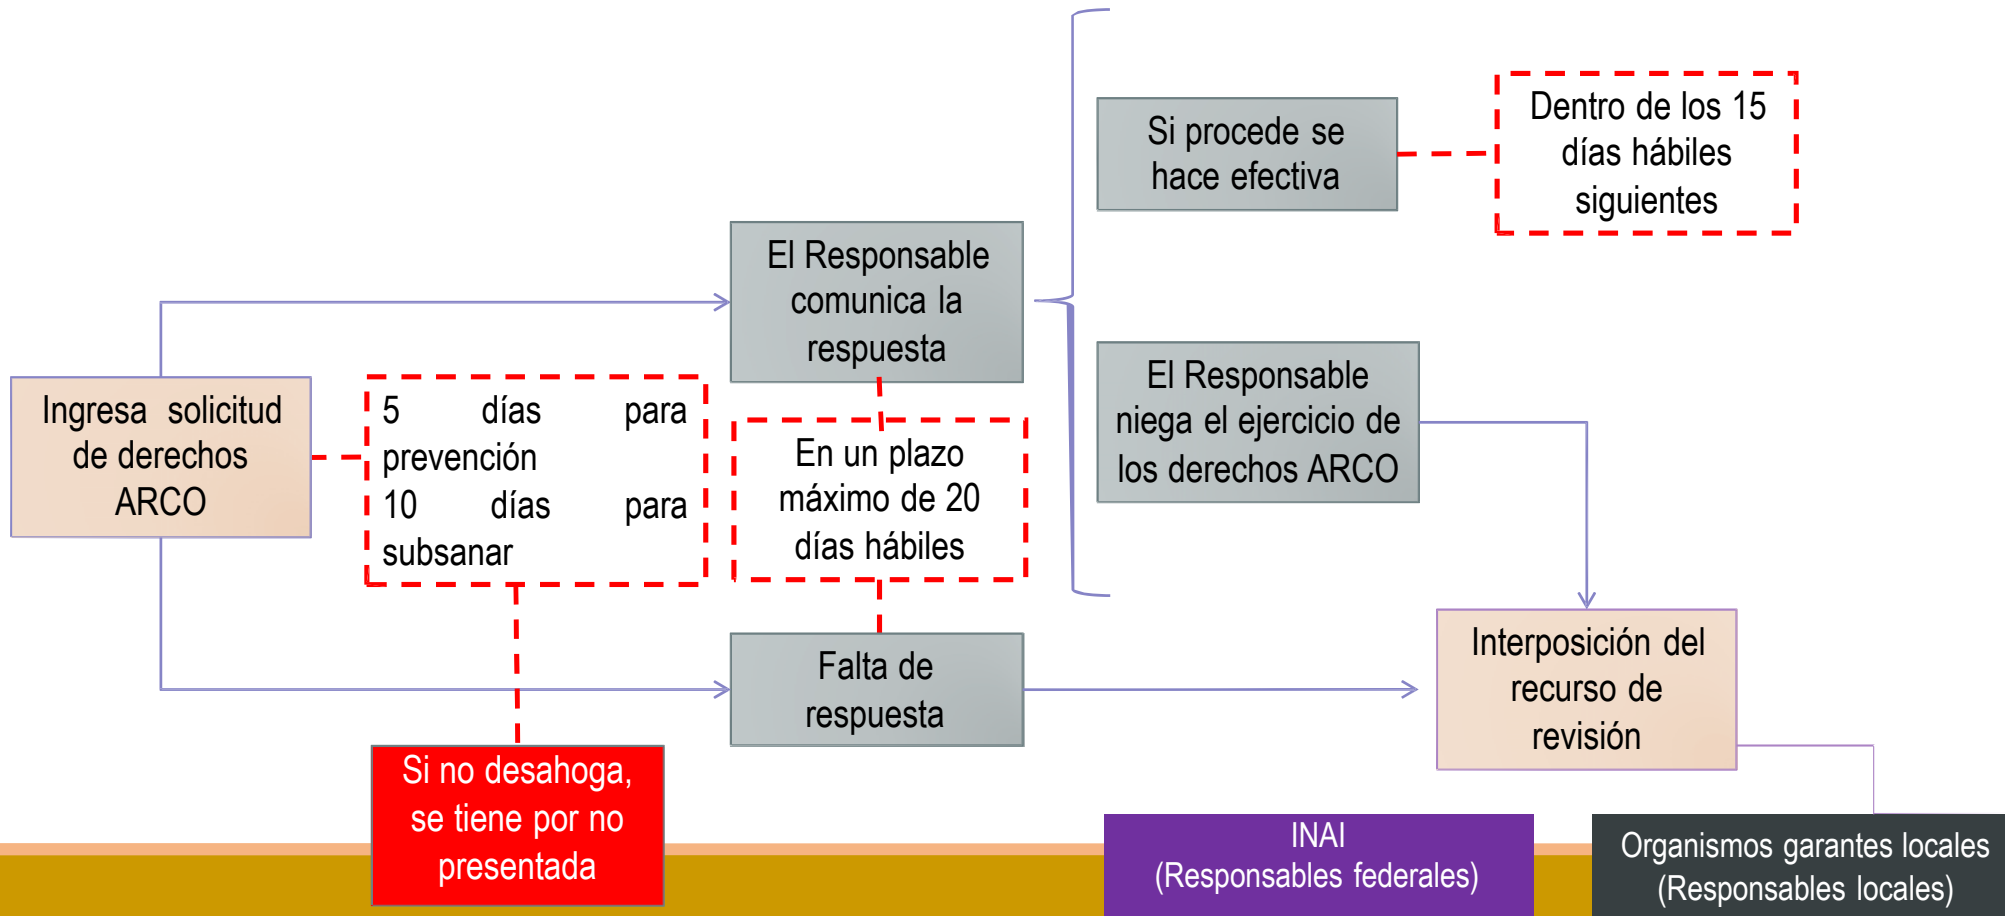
Ingresa solicitud de derechos ARCO

5 días para prevención
10 días para subsanar

Si no desahoga, se tiene por no presentada

El Responsable comunica la respuesta

En un plazo máximo de 20 días hábiles

Falta de respuesta

Si procede se hace efectiva

Dentro de los 15 días hábiles siguientes

El Responsable niega el ejercicio de los derechos ARCO

Interposición del recurso de revisión

INAI
(Responsables federales)

Organismos garantes locales
(Responsables locales)